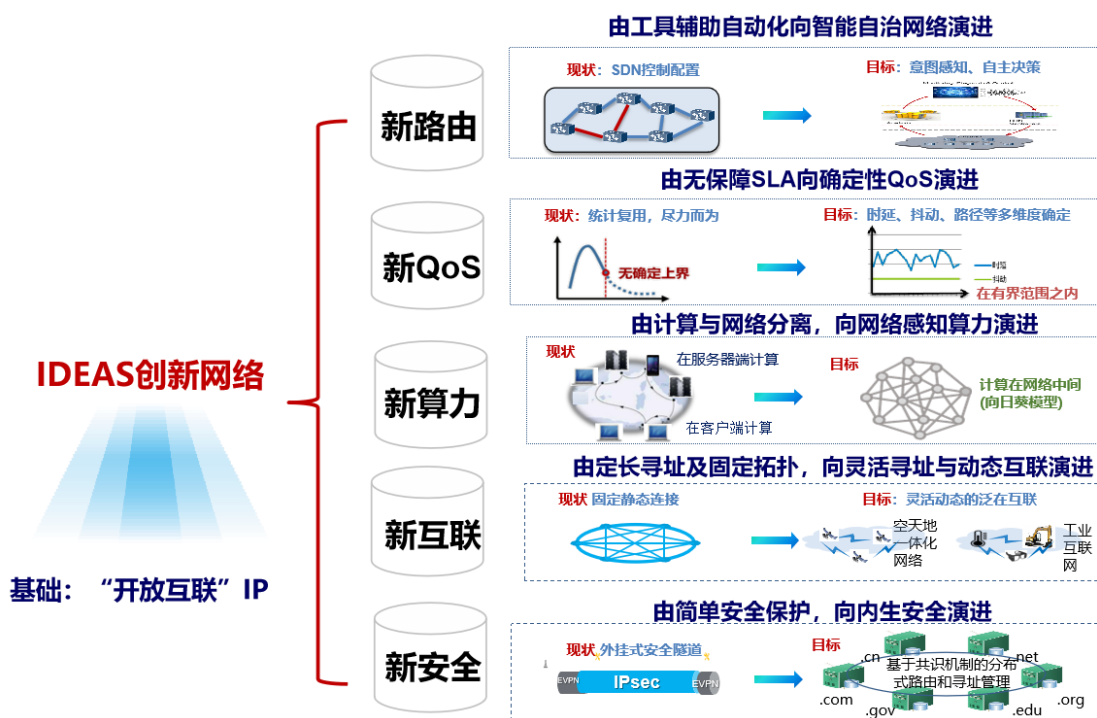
IDEAS创新网络

基础：“开放互联”IP

新路由

由工具辅助自动化向智能自治网络演进

现状：SDN控制配置

目标：意图感知、自主决策

新QoS

由无保障SLA向确定性QoS演进

现状：统计复用，尽力而为

无确定上界

目标：时延、抖动、路径等多维度确定

时延

抖动

在有界范围之内

新算力

由计算与网络分离，向网络感知算力演进

现状

在服务器端计算

在客户端计算

目标

计算在网络中间（向日葵模型）

新互联

由定长寻址及固定拓扑，向灵活寻址与动态互联演进

现状 固定静态连接

目标：灵活动态的泛在互联

空天地一体化网络

工业互联网

新安全

由简单安全保护，向内生安全演进

现状：外挂式安全隧道

EVPN

IPsec

EVPN

目标

.cn

.net

基于共识机制的分布式路由和寻址管理

.com

.gov

.edu

.org